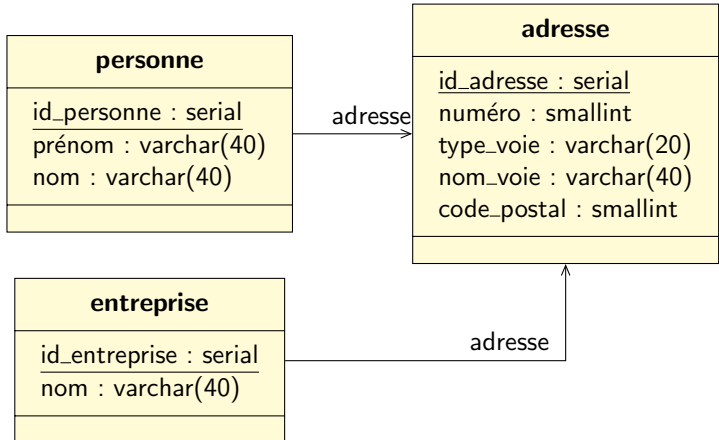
personne

id_personne : serial
prénom : varchar(40)
nom : varchar(40)

adresse

adresse

id_adresse : serial
numéro : smallint
type_voie : varchar(20)
nom_voie : varchar(40)
code_postal : smallint

entreprise

id_entreprise : serial
nom : varchar(40)

adresse